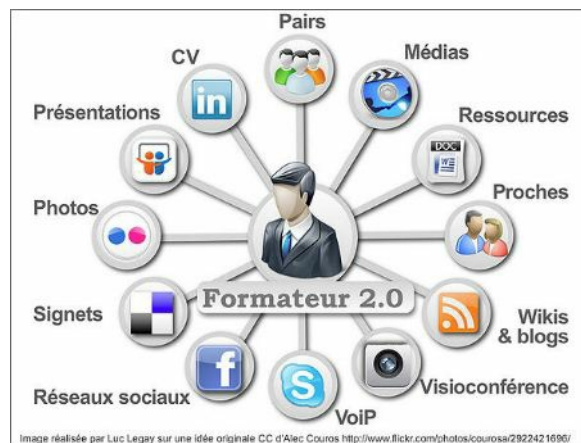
Pairs

CV

Médias

Présentations

Ressources

DOC

Proches

Photos

Formateur 2.0

Signets

Wikis & blogs

Réseaux sociaux

Visioconférence

VoiP

Image réalisée par Luc Legay sur une idée originale CC d'Alec Couros http://www.flickr.com/photos/courosa/2922421696/